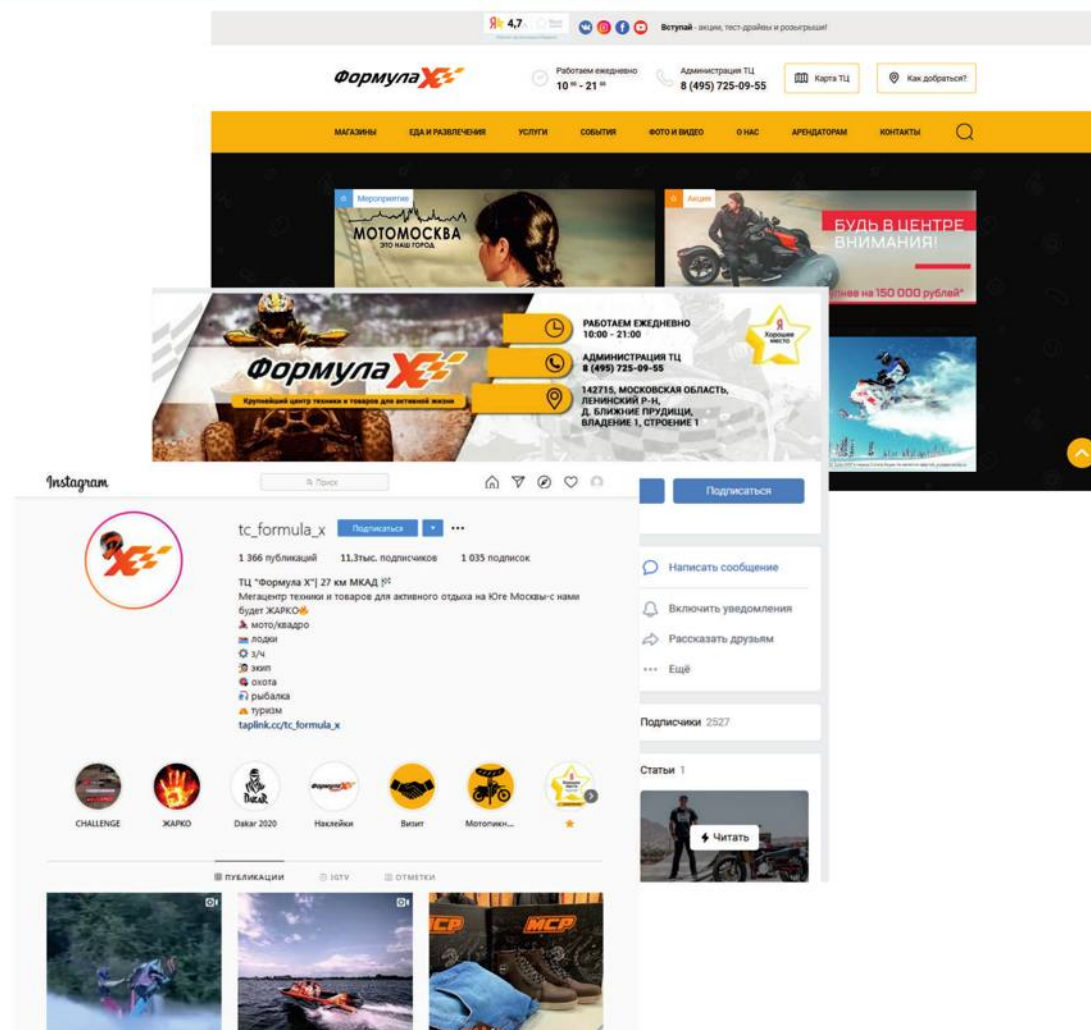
Я 4,7 Вступай - акции, тест-драйвы и розыгрыши!

ФормулаX

Работаем ежедневно $10^{00}$ - $21^{00}$

Администрация ТЦ 8 (495) 725-09-55

Карта ТЦ

Как добраться?

МАГАЗИНЫ ЕДА И РАЗВЛЕЧЕНИЯ УСЛУГИ СОБЫТИЯ ФОТО И ВИДЕО О НАС АРЕНДАТОРАМ КОНТАКТЫ

Мероприятие

МОТОМОСКВА ЭТО НАШ ГОРОД

Акция

БУДЬ В ЦЕНТРЕ ВНИМАНИЯ!

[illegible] на 150 000 рублей*

ФормулаX

Крупнейший центр техники и товаров для активной жизни

РАБОТАЕМ ЕЖЕДНЕВНО 10:00 - 21:00

АДМИНИСТРАЦИЯ ТЦ 8 (495) 725-09-55

142715, МОСКОВСКАЯ ОБЛАСТЬ, ЛЕНИНСКИЙ Р-Н, Д. БЛИЖНИЕ ПРУДИЩИ, ВЛАДЕНИЕ 1, СТРОЕНИЕ 1

Я Хорошее место

Instagram

Поиск

tc_formula_x Подписаться

1 366 публикаций 11,3тыс. подписчиков 1 035 подписок

ТЦ "Формула Х"| 27 км МКАД
Мегацентр техники и товаров для активного отдыха на Юге Москвы-с нами будет ЖАРКО
мото/квадро
лодки
з/ч
экип
охота
рыбалка
туризм
taplink.cc/tc_formula_x

CHALLENGE ЖАРКО Dakar 2020 Наклейки Визит Мотоцикл...

ПУБЛИКАЦИИ IGTV ОТМЕТКИ

Подписаться

Написать сообщение

Включить уведомления

Рассказать друзьям

Ещё

Подписчики 2527

Статьи 1

Читать